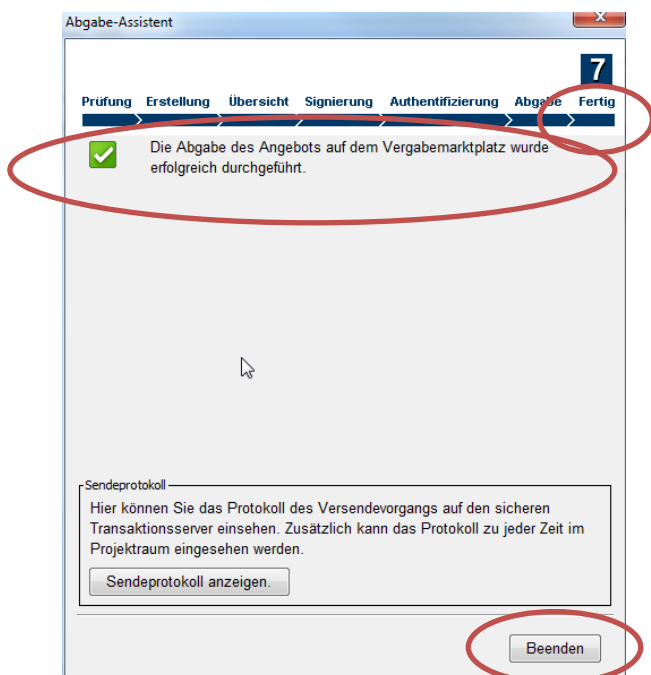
Abgabe-Assistent

x

7

Prüfung Erstellung Übersicht Signierung Authentifizierung Abgabe Fertig

Die Abgabe des Angebots auf dem Vergabemarktplatz wurde erfolgreich durchgeführt.

Sendeprotokoll

Hier können Sie das Protokoll des Versendevorgangs auf den sicheren Transaktionsserver einsehen. Zusätzlich kann das Protokoll zu jeder Zeit im Projektraum eingesehen werden.

Sendeprotokoll anzeigen.

Beenden